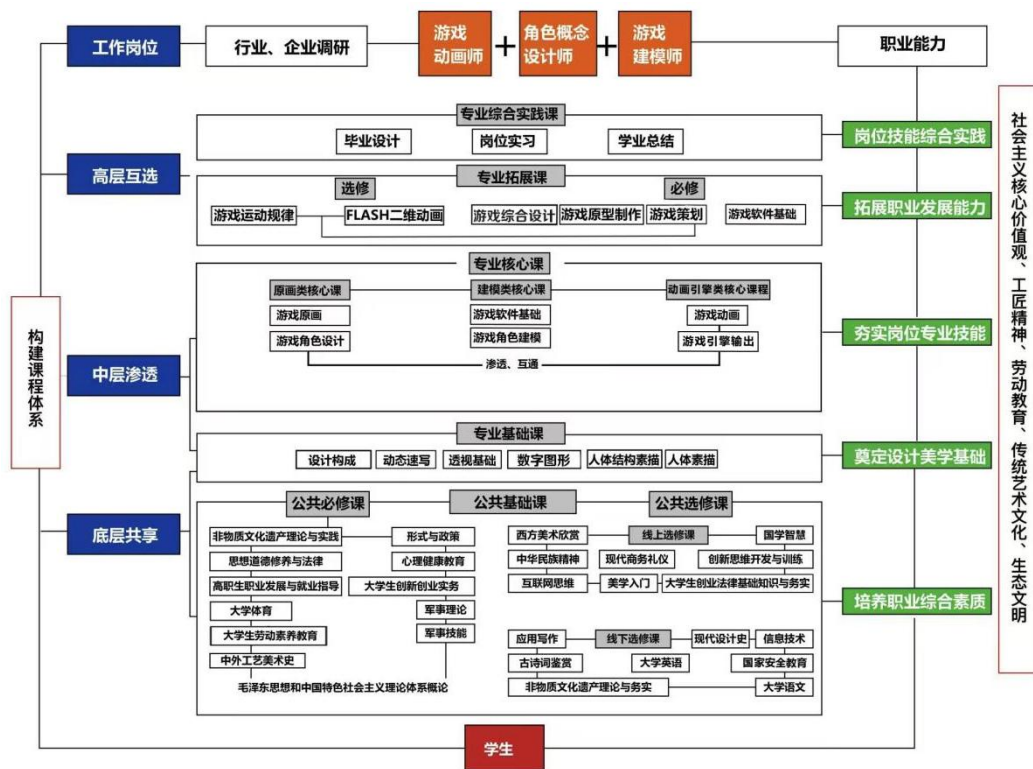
工作岗位

行业、企业调研

游戏动画师 + 角色概念设计师 + 游戏建模师

职业能力

高层互选

专业综合实践课

毕业设计　岗位实习　学业总结

岗位技能综合实践

专业拓展课

选修　必修

游戏运动规律　FLASH二维动画　游戏综合设计　游戏原型制作　游戏策划　游戏软件基础

拓展职业发展能力

专业核心课

原画类核心课　建模类核心课　动画引擎类核心课程

游戏原画　游戏软件基础　游戏动画

游戏角色设计　游戏角色建模　游戏引擎输出

渗透、互通

中层渗透

夯实岗位专业技能

专业基础课

设计构成　动态速写　透视基础　数字图形　人体结构素描　人体素描

奠定设计美学基础

构建课程体系

底层共享

公共必修课　公共基础课　公共选修课

非物质文化遗产理论与实践　形式与政策　西方美术欣赏　线上选修课　国学智慧

思想道德修养与法律　心理健康教育　中华民族精神　现代商务礼仪　创新思维开发与训练

高职生职业发展与就业指导　大学生创新创业实务　互联网思维　美学入门　大学生创业法律基础知识与务实

大学体育　军事理论

大学生劳动素养教育　军事技能　应用写作　线下选修课　现代设计史　信息技术

中外工艺美术史　古诗词鉴赏　大学英语　国家安全教育

毛泽东思想和中国特色社会主义理论体系概论　非物质文化遗产理论与务实　大学语文

培养职业综合素质

社会主义核心价值观、工匠精神、劳动教育、传统艺术文化、生态文明

学生